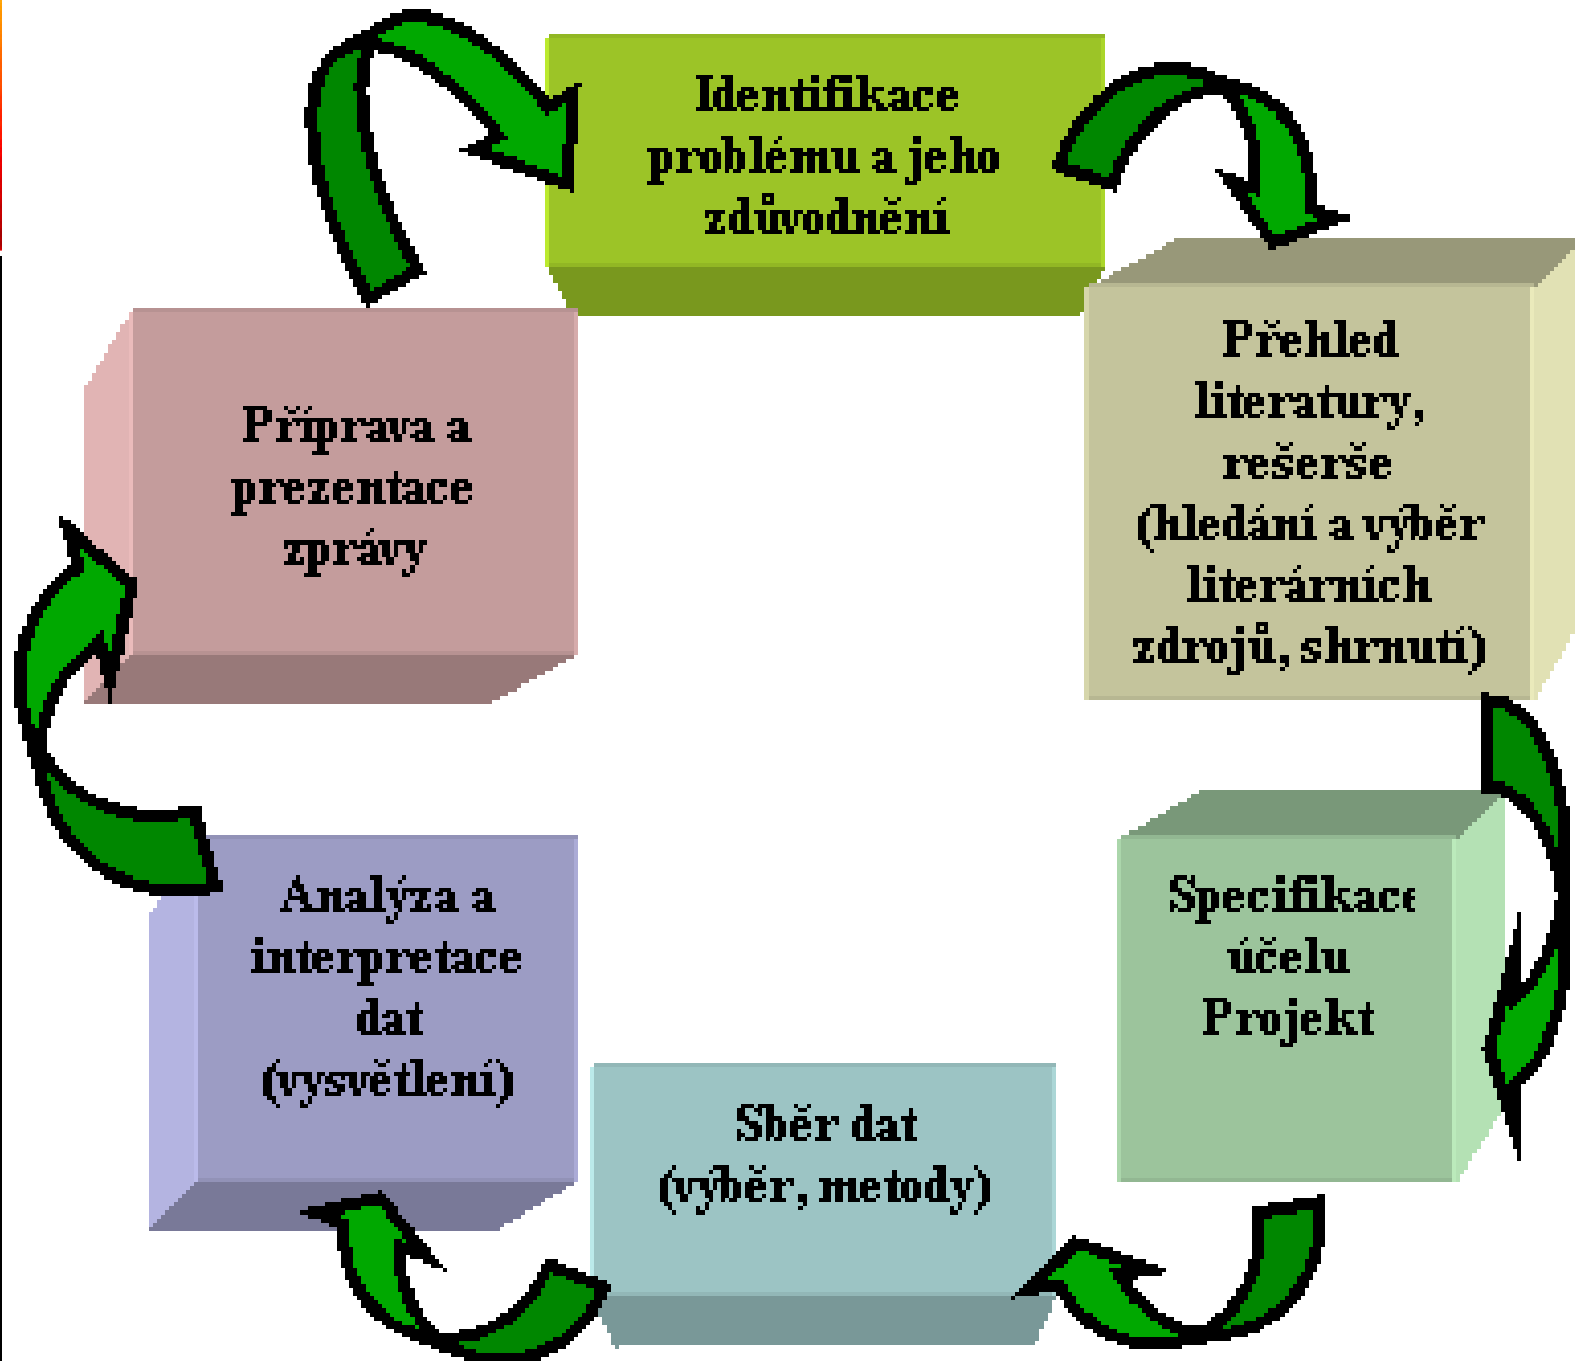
Identifikace problému a jeho zdůvodnění

Přehled literatury, rešerše (hledání a výběr literárních zdrojů, shrnutí)

Specifikace účelu Projekt

Sběr dat (výběr, metody)

Analýza a interpretace dat (vysvětlení)

Příprava a prezentace zprávy